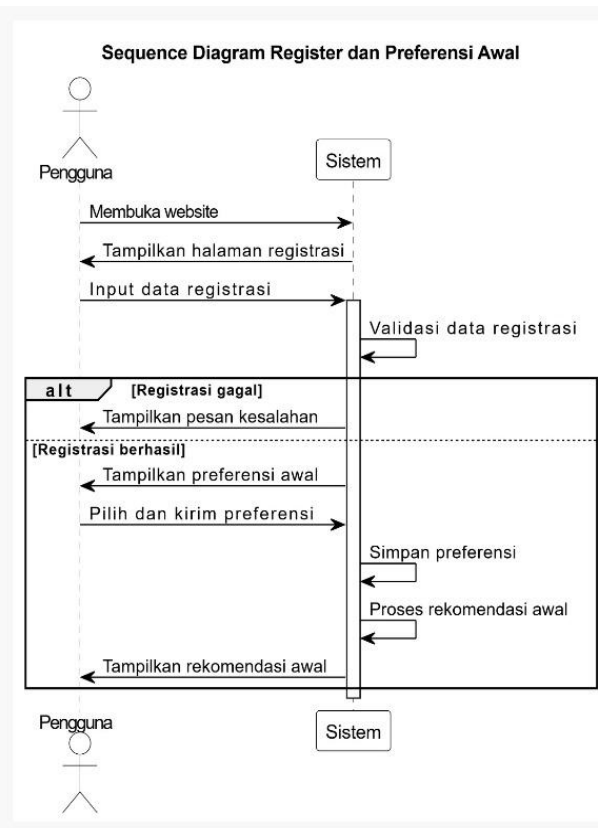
Sequence Diagram Register dan Preferensi Awal

Pengguna

Sistem

Membuka website

Tampilkan halaman registrasi

Input data registrasi

Validasi data registrasi

alt

[Registrasi gagal]

Tampilkan pesan kesalahan

[Registrasi berhasil]

Tampilkan preferensi awal

Pilih dan kirim preferensi

Simpan preferensi

Proses rekomendasi awal

Tampilkan rekomendasi awal

Pengguna

Sistem